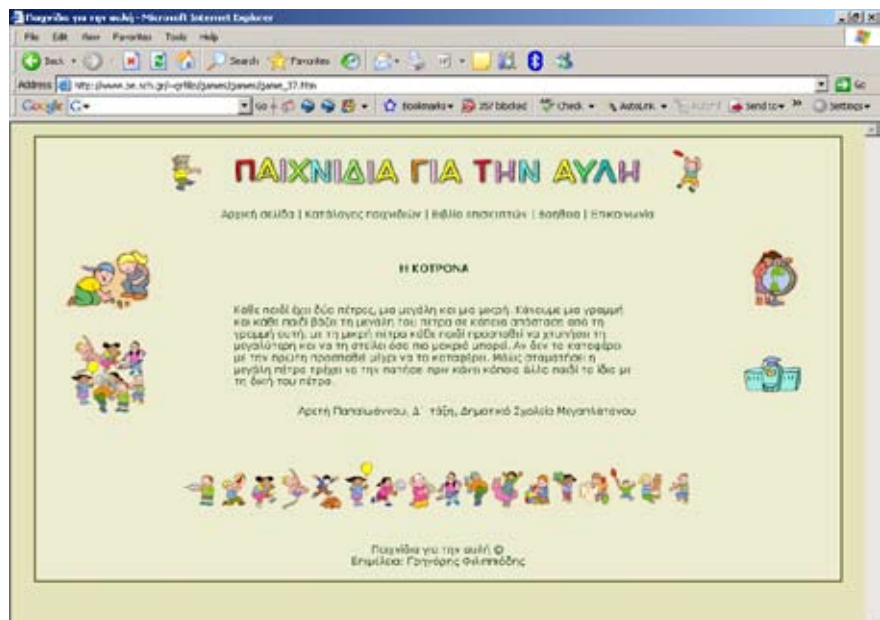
Παιχνίδια για την αυλή - Microsoft Internet Explorer

File Edit View Favorites Tools Help

Back Search Favorites

Address http://www.se.sch.gr/~grfilip/games/games/game_37.htm

Google G- Go Bookmarks 35 blocked Check AutoLink Send to Settings

ΠΑΙΧΝΙΔΙΑ ΓΙΑ ΤΗΝ ΑΥΛΗ

Αρχική σελίδα | Κατάλογος παιχνιδιών | Βιβλίο επισκεπτών | Βοήθεια | Επικοινωνία

Η ΚΟΤΡΟΝΑ

Κάθε παιδί έχει δύο πέτρες, μια μεγάλη και μια μικρή. Κάνουμε μια γραμμή και κάθε παιδί βάζει τη μεγάλη του πέτρα σε κάποια απόσταση από τη γραμμή αυτή. Με τη μικρή πέτρα κάθε παιδί προσπαθεί να χτυπήσει τη μεγαλύτερη και να τη στείλει όσο πιο μακριά μπορεί. Αν δεν το καταφέρει με την πρώτη προσπαθεί μέχρι να το καταφέρει. Μόλις σταματήσει η μεγάλη πέτρα τρέχει να την πατήσει πριν κάνει κάποιο άλλο παιδί το ίδιο με τη δική του πέτρα.

Αρετή Παπαιωάννου, Δ΄ τάξη, Δημοτικό Σχολείο Μεγαπλατάνου

Παιχνίδια για την αυλή ©
Επιμέλεια: Γρηγόρης Φιλιππίδης